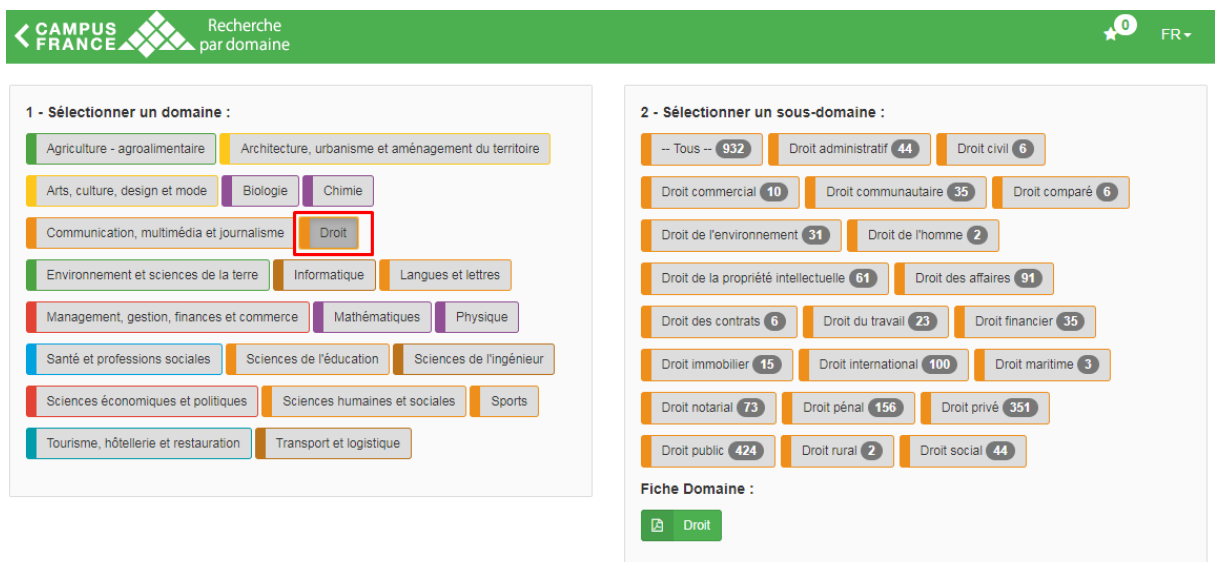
CAMPUS FRANCE Recherche par domaine

0 FR

1 - Sélectionner un domaine :

Agriculture - agroalimentaire
Architecture, urbanisme et aménagement du territoire
Arts, culture, design et mode
Biologie
Chimie
Communication, multimédia et journalisme
Droit
Environnement et sciences de la terre
Informatique
Langues et lettres
Management, gestion, finances et commerce
Mathématiques
Physique
Santé et professions sociales
Sciences de l'éducation
Sciences de l'ingénieur
Sciences économiques et politiques
Sciences humaines et sociales
Sports
Tourisme, hôtellerie et restauration
Transport et logistique

2 - Sélectionner un sous-domaine :

-- Tous -- 932
Droit administratif 44
Droit civil 6
Droit commercial 10
Droit communautaire 35
Droit comparé 6
Droit de l'environnement 31
Droit de l'homme 2
Droit de la propriété intellectuelle 61
Droit des affaires 91
Droit des contrats 6
Droit du travail 23
Droit financier 35
Droit immobilier 15
Droit international 100
Droit maritime 3
Droit notarial 73
Droit pénal 156
Droit privé 351
Droit public 424
Droit rural 2
Droit social 44

Fiche Domaine :

Droit